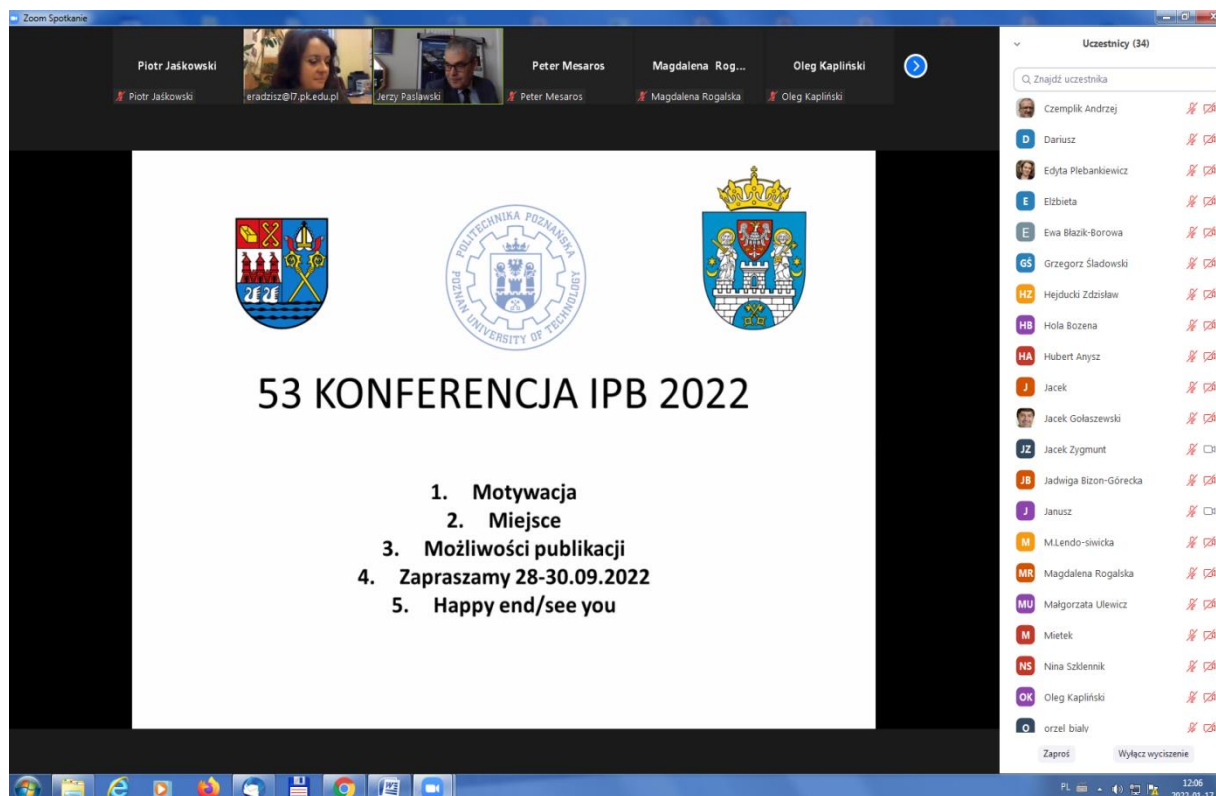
Zoom Spotkanie

Piotr Jaśkowski
Piotr Jaśkowski
eradzisz@l7.pk.edu.pl
Jerzy Pasławski
Peter Mesaros
Peter Mesaros
Magdalena Rog...
Magdalena Rogalska
Oleg Kapliński
Oleg Kapliński

POLITECHNIKA POZNAŃSKA
POZNAN UNIVERSITY OF TECHNOLOGY

53 KONFERENCJA IPB 2022

1. Motywacja
2. Miejsce
3. Możliwości publikacji
4. Zapraszamy 28-30.09.2022
5. Happy end/see you

Uczestnicy (34)
Znajdź uczestnika
Czemplik Andrzej
Dariusz
Edyta Plebankiewicz
Elżbieta
Ewa Błazik-Borowa
Grzegorz Śladowski
Hejducki Zdzisław
Hola Bozena
Hubert Anysz
Jacek
Jacek Gołaszewski
Jacek Zygmunt
Jadwiga Bizon-Górecka
Janusz
M.Lendo-siwicka
Magdalena Rogalska
Małgorzata Ulewicz
Mietek
Nina Szklennik
Oleg Kapliński
orzel bialy
Zaproś
Wyłącz wyciszenie

PL
12:06
2022-01-17